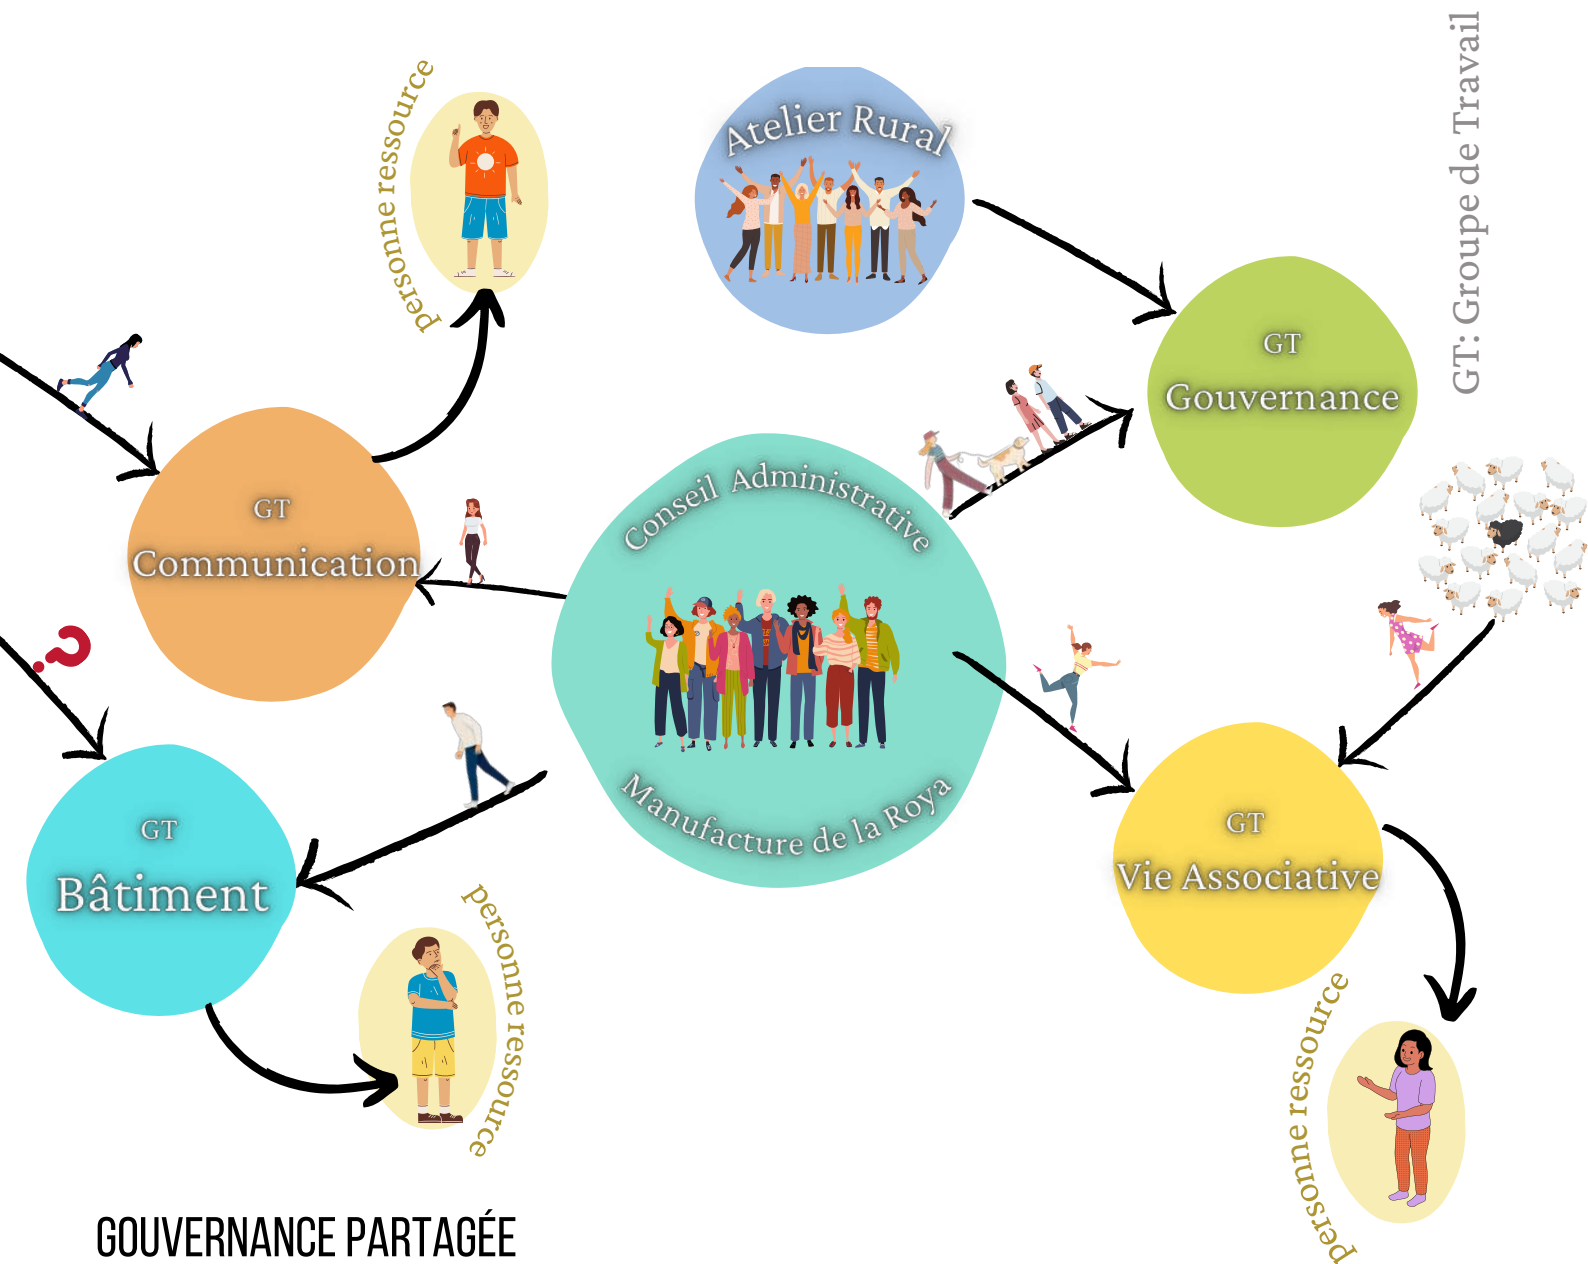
personne ressource

Atelier Rural

GT: Groupe de Travail

GT
Gouvernance

GT
Communication

Conseil Administrative

Manufacture de la Roya

GT
Bâtiment

GT
Vie Associative

personne ressource

personne ressource

GOUVERNANCE PARTAGÉE